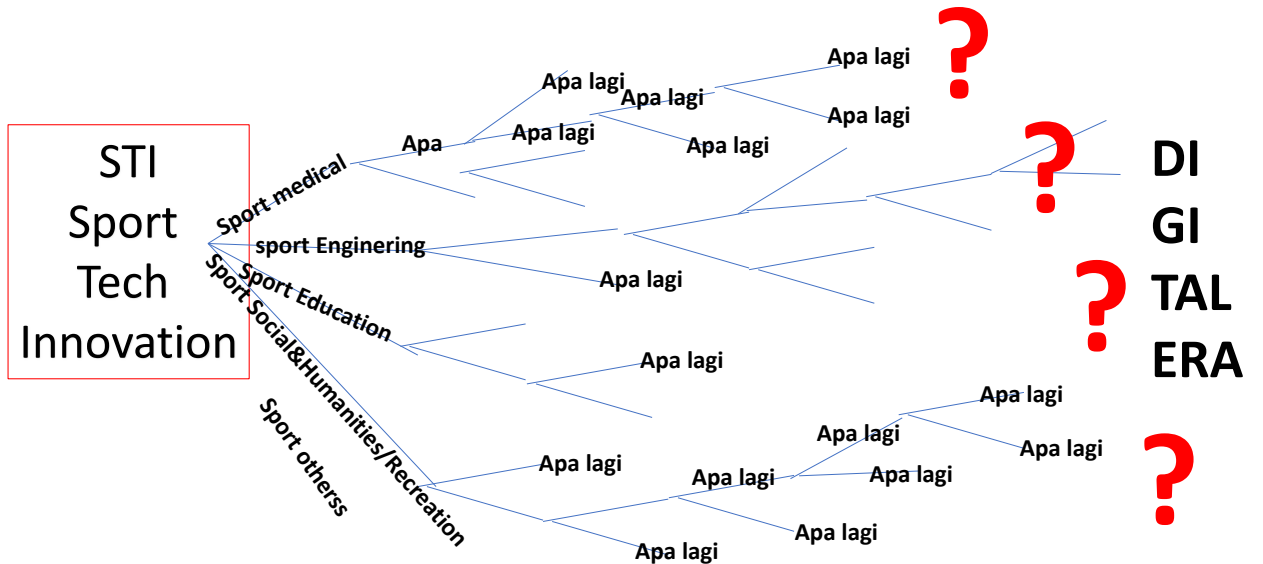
STI
Sport
Tech
Innovation

Sport medical
Apa
Apa lagi
Apa lagi
Apa lagi
Apa lagi
Apa lagi
Apa lagi
?

sport Enginering
Apa lagi
?

Sport Education
Apa lagi

Sport Social&Humanities/Recreation
Apa lagi
Apa lagi
Apa lagi
Apa lagi
Apa lagi
Apa lagi
Apa lagi
Apa lagi

Sport otherss

DI
GI
TAL
ERA
?
?